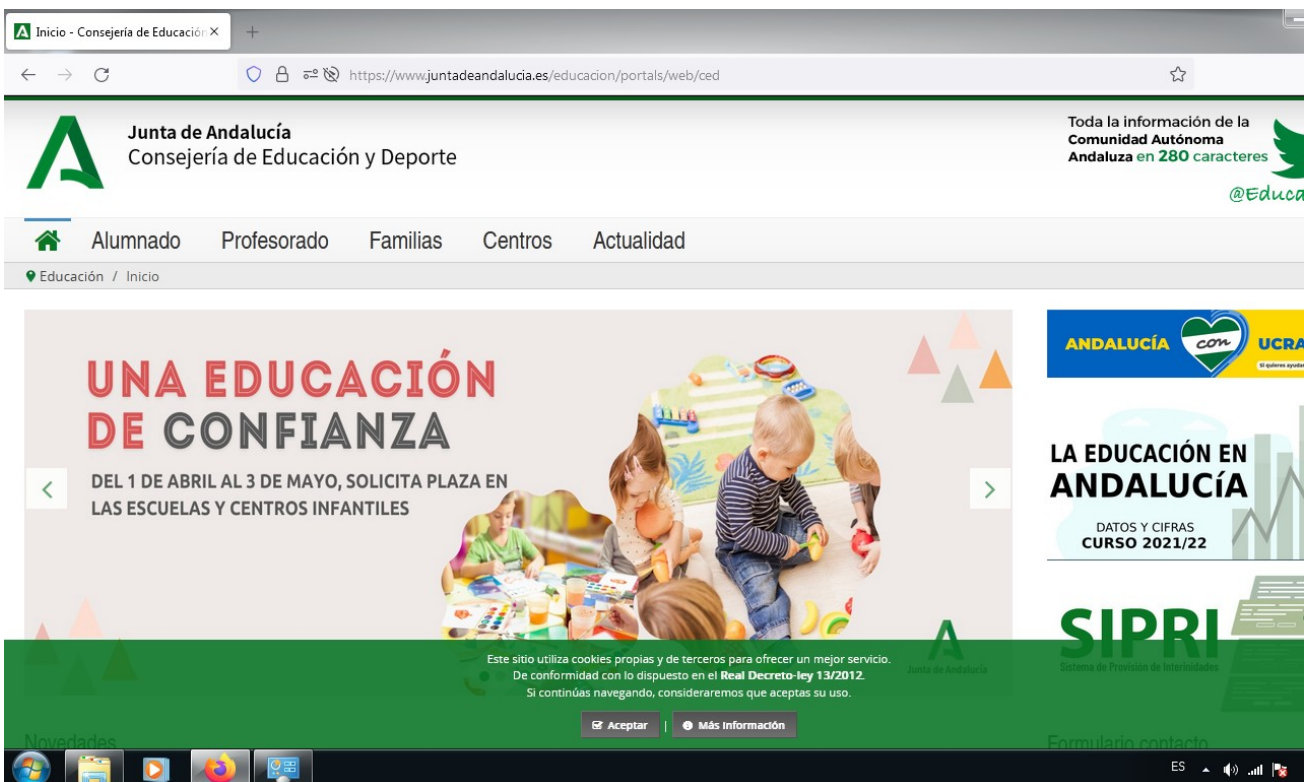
Inicio - Consejería de Educación ×

https://www.juntadeandalucia.es/educacion/portals/web/ced

Junta de Andalucía
Consejería de Educación y Deporte

Toda la información de la Comunidad Autónoma Andaluza en 280 caracteres
@Educa

Alumnado Profesorado Familias Centros Actualidad

Educación / Inicio

UNA EDUCACIÓN DE CONFIANZA

DEL 1 DE ABRIL AL 3 DE MAYO, SOLICITA PLAZA EN LAS ESCUELAS Y CENTROS INFANTILES

Junta de Andalucía

ANDALUCÍA con UCRA

LA EDUCACIÓN EN ANDALUCÍA
DATOS Y CIFRAS
CURSO 2021/22

SIPRI
Sistema de Provisión de Interinidades

Este sitio utiliza cookies propias y de terceros para ofrecer un mejor servicio.
De conformidad con lo dispuesto en el Real Decreto-ley 13/2012.
Si continúas navegando, consideraremos que aceptas su uso.

Aceptar | Más información

Novedades

Formulario contacto

ES